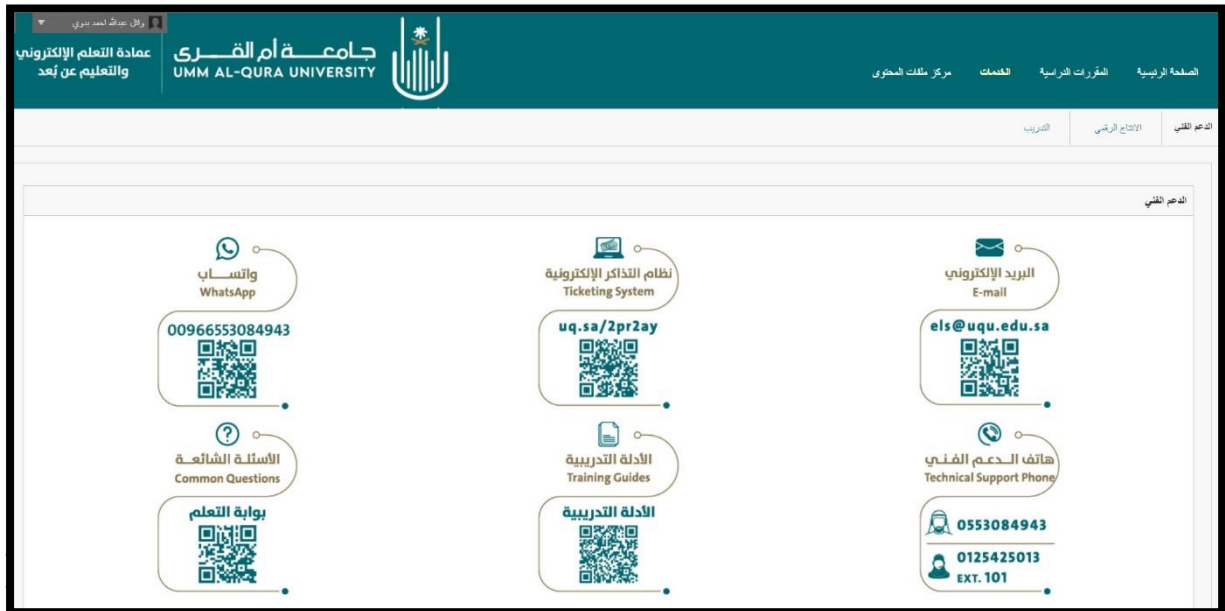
وائل عبدالله احمد بدوي

عمادة التعلم الإلكتروني والتعليم عن بُعد

جامعة أم القرى
UMM AL-QURA UNIVERSITY

الصفحة الرئيسية المقررات الدراسية الخدمات مركز ملفات المحتوى

الدعم الفني الانتاج الرقمي التدريب

الدعم الفني

البريد الإلكتروني
E-mail
els@uqu.edu.sa

نظام التذاكر الإلكترونية
Ticketing System
uq.sa/2pr2ay

واتساب
WhatsApp
00966553084943

هاتف الدعم الفني
Technical Support Phone
0553084943
0125425013
EXT. 101

الأدلة التدريبية
Training Guides
الأدلة التدريبية

الأسئلة الشائعة
Common Questions
بوابة التعلم